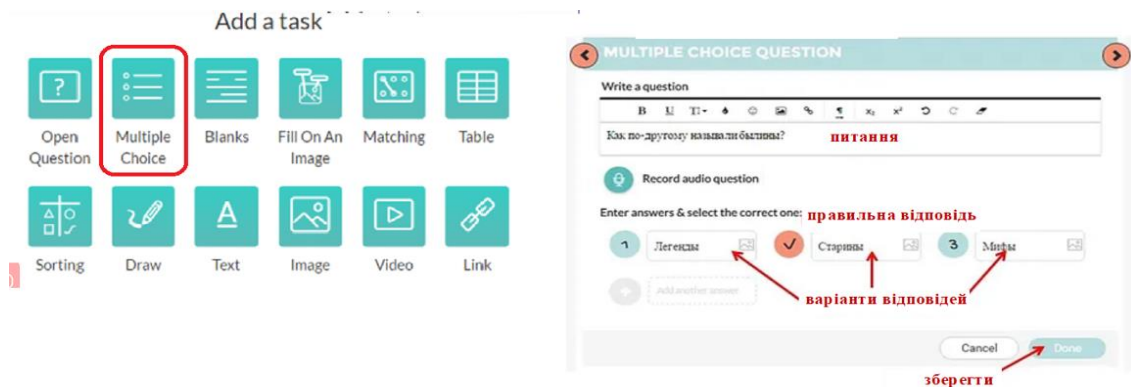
Add a task

Open Question
Multiple Choice
Blanks
Fill On An Image
Matching
Table
Sorting
Draw
Text
Image
Video
Link

MULTIPLE CHOICE QUESTION

Write a question

B U Tl x₂ x²

Как по-другому называли былины?

питання

Record audio question

Enter answers & select the correct one:

правильна відповідь

1 Легенды
Старины
3 Мифы

Add another answer

варіанти відповідей

Cancel
Done

зберегти